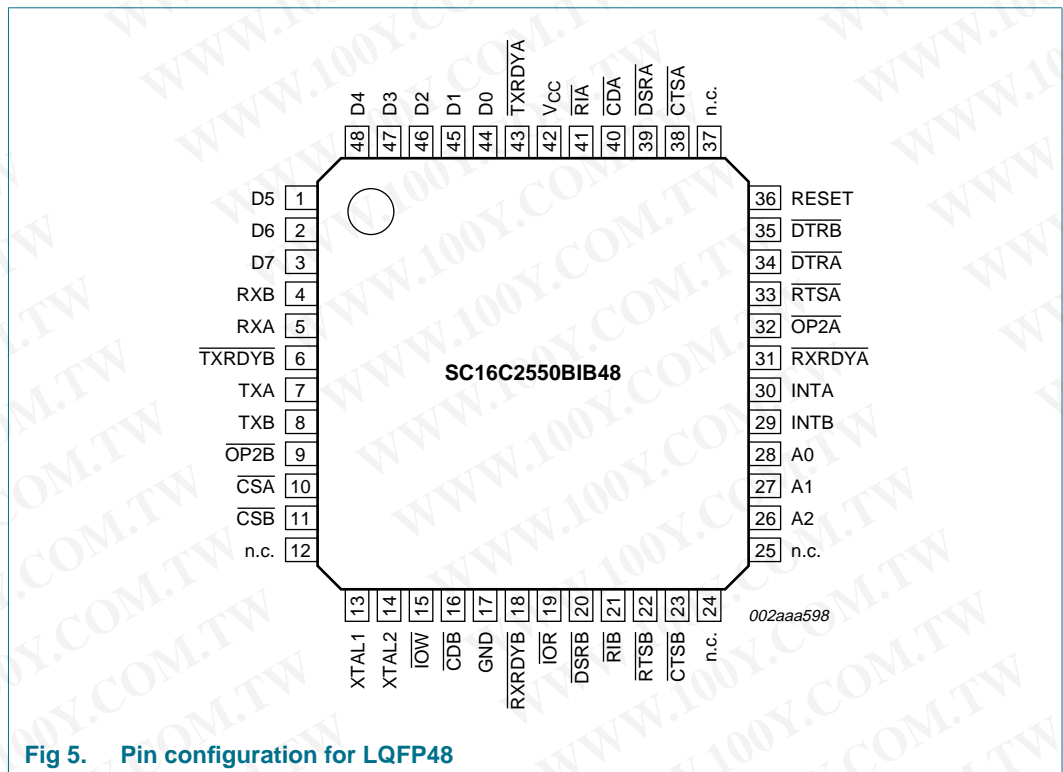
D4 48
D3 47
D2 46
D1 45
D0 44
$\overline{TXRDYA}$ 43
$V_{CC}$ 42
$\overline{RIA}$ 41
$\overline{CDA}$ 40
$\overline{DSRA}$ 39
$\overline{CTSA}$ 38
n.c. 37

D5 1
D6 2
D7 3
RXB 4
RXA 5
$\overline{TXRDYB}$ 6
TXA 7
TXB 8
$\overline{OP2B}$ 9
$\overline{CSA}$ 10
$\overline{CSB}$ 11
n.c. 12

SC16C2550BIB48

36 RESET
35 $\overline{DTRB}$
34 $\overline{DTRA}$
33 $\overline{RTSA}$
32 $\overline{OP2A}$
31 $\overline{RXRDYA}$
30 INTA
29 INTB
28 A0
27 A1
26 A2
25 n.c.

13 XTAL1
14 XTAL2
15 $\overline{IOW}$
16 $\overline{CDB}$
17 GND
18 $\overline{RXRDYB}$
19 $\overline{IOR}$
20 $\overline{DSRB}$
21 $\overline{RIB}$
22 $\overline{RTSB}$
23 $\overline{CTSB}$
24 n.c.

002aaa598

WWW.100Y.COM.TW

Fig 5. Pin configuration for LQFP48